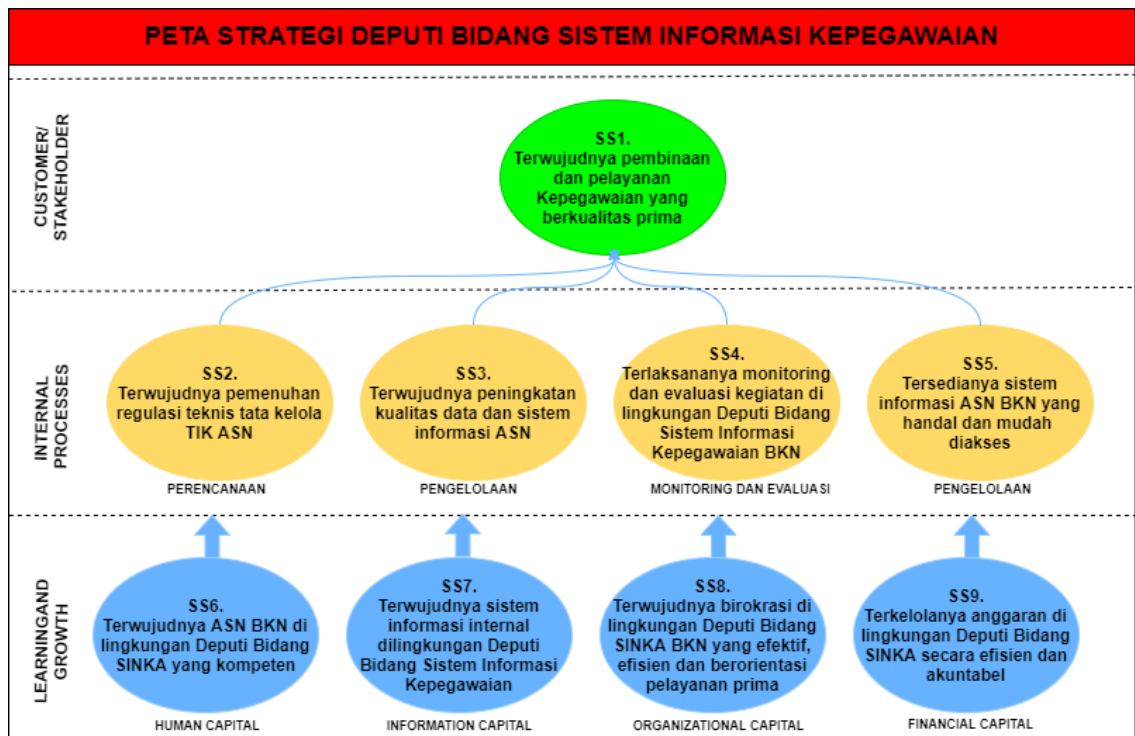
PETA STRATEGI DEPUTI BIDANG SISTEM INFORMASI KEPEGAWAIAN

CUSTOMER/ STAKEHOLDER

SS1.
Terwujudnya pembinaan dan pelayanan Kepegawaian yang berkualitas prima

INTERNAL PROCESSES

SS2.
Terwujudnya pemenuhan regulasi teknis tata kelola TIK ASN

PERENCANAAN

SS3.
Terwujudnya peningkatan kualitas data dan sistem informasi ASN

PENGELOLAAN

SS4.
Terlaksananya monitoring dan evaluasi kegiatan di lingkungan Deputi Bidang Sistem Informasi Kepegawaian BKN

MONITORING DAN EVALUASI

SS5.
Tersedianya sistem informasi ASN BKN yang handal dan mudah diakses

PENGELOLAAN

LEARNINGAND GROWTH

SS6.
Terwujudnya ASN BKN di lingkungan Deputi Bidang SINKA yang kompeten

HUMAN CAPITAL

SS7.
Terwujudnya sistem informasi internal dilingkungan Deputi Bidang Sistem Informasi Kepegawaian

INFORMATION CAPITAL

SS8.
Terwujudnya birokrasi di lingkungan Deputi Bidang SINKA BKN yang efektif, efisien dan berorientasi pelayanan prima

ORGANIZATIONAL CAPITAL

SS9.
Terkelolanya anggaran di lingkungan Deputi Bidang SINKA secara efisien dan akuntabel

FINANCIAL CAPITAL